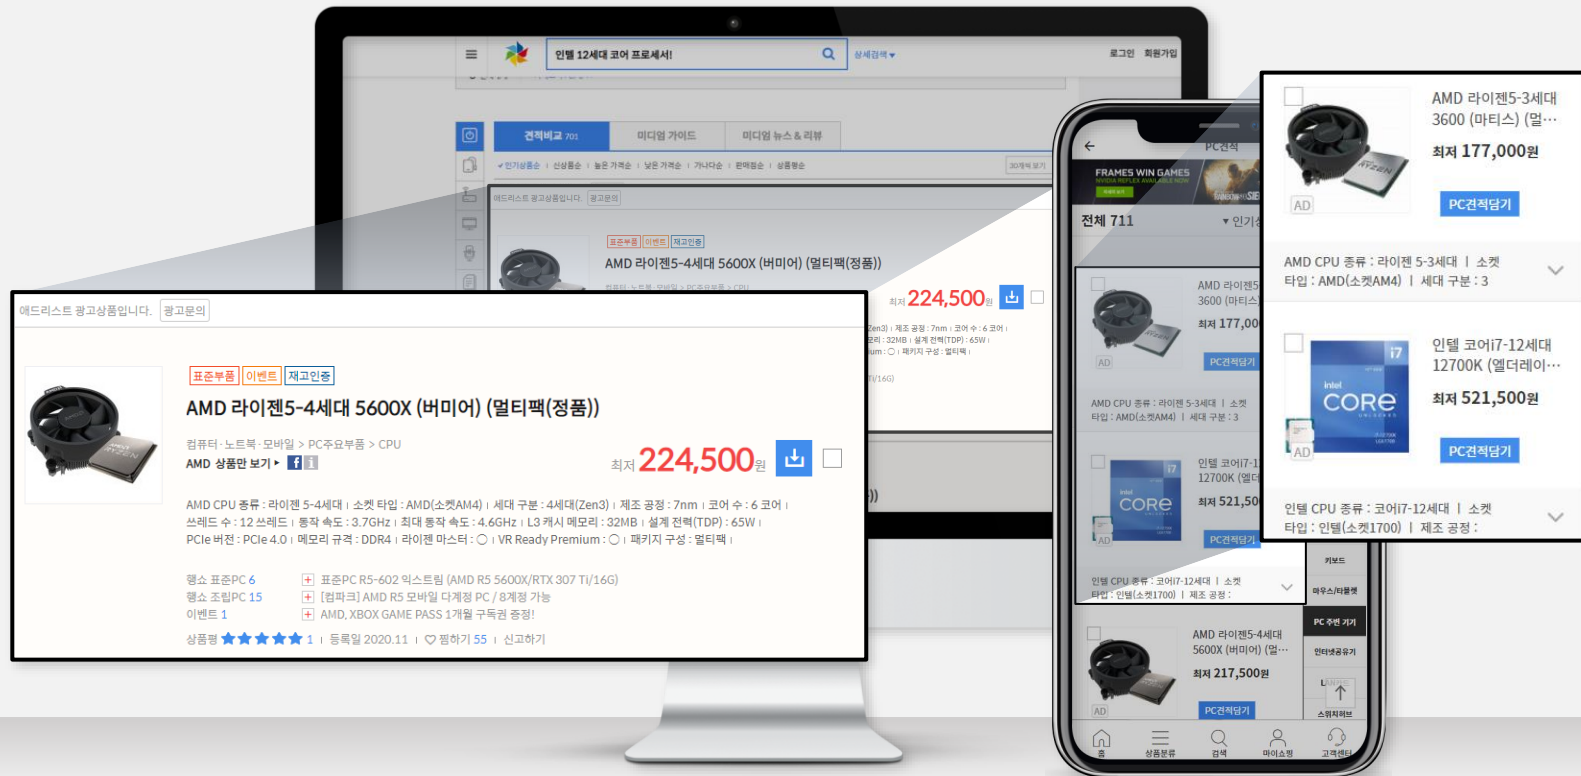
인텔 12세대 코어 프로세서!
상세검색
로그인 회원가입
견적비교 701
미디엄 가이드
미디엄 뉴스&리뷰
인기상품순 | 신상품순 | 높은 가격순 | 낮은 가격순 | 가나다순 | 판매점순 | 상품평순
애드리스트 광고상품입니다. 광고문의
표준부품 이벤트 재고인증
AMD 라이젠5-4세대 5600X (버미어) (멀티팩(정품))
컴퓨터·노트북·모바일 > PC주요부품 > CPU
최저 224,500원
PC견적
FRAMES WIN GAMES
전체 711
인기순
AMD 라이젠5-3세대 3600 (마티스) (멀···
최저 177,000원
PC견적담기
AD
AMD CPU 종류 : 라이젠 5-3세대 | 소켓 타입 : AMD(소켓AM4) | 세대 구분 : 3
인텔 코어i7-12세대 12700K (엘더레이···
최저 521,500원
PC견적담기
AD
인텔 CPU 종류 : 코어i7-12세대 | 소켓 타입 : 인텔(소켓1700) | 제조 공정 :
AMD 라이젠5-4세대 5600X (버미어) (멀···
최저 217,500원
PC견적담기
AD
키보드
마우스/타블렛
PC 주변 기기
인터넷공유기
스위치허브
홈 상품분류 검색 마이쇼핑 고객센터

애드리스트 광고상품입니다. 광고문의
표준부품 이벤트 재고인증
AMD 라이젠5-4세대 5600X (버미어) (멀티팩(정품))
컴퓨터·노트북·모바일 > PC주요부품 > CPU
AMD 상품만 보기 ▸
최저 224,500원
AMD CPU 종류 : 라이젠 5-4세대 | 소켓 타입 : AMD(소켓AM4) | 세대 구분 : 4세대(Zen3) | 제조 공정 : 7nm | 코어 수 : 6 코어 | 쓰레드 수 : 12 쓰레드 | 동작 속도 : 3.7GHz | 최대 동작 속도 : 4.6GHz | L3 캐시 메모리 : 32MB | 설계 전력(TDP) : 65W | PCIe 버전 : PCIe 4.0 | 메모리 규격 : DDR4 | 라이젠 마스터 : ○ | VR Ready Premium : ○ | 패키지 구성 : 멀티팩 |
행쇼 표준PC 6
행쇼 조립PC 15
이벤트 1
표준PC R5-602 익스트림 (AMD R5 5600X/RTX 307 Ti/16G)
[컴파크] AMD R5 모바일 다계정 PC / 8계정 가능
AMD, XBOX GAME PASS 1개월 구독권 증정!
상품평 ★★★★★ 1 | 등록일 2020.11 | ♡ 찜하기 55 | 신고하기